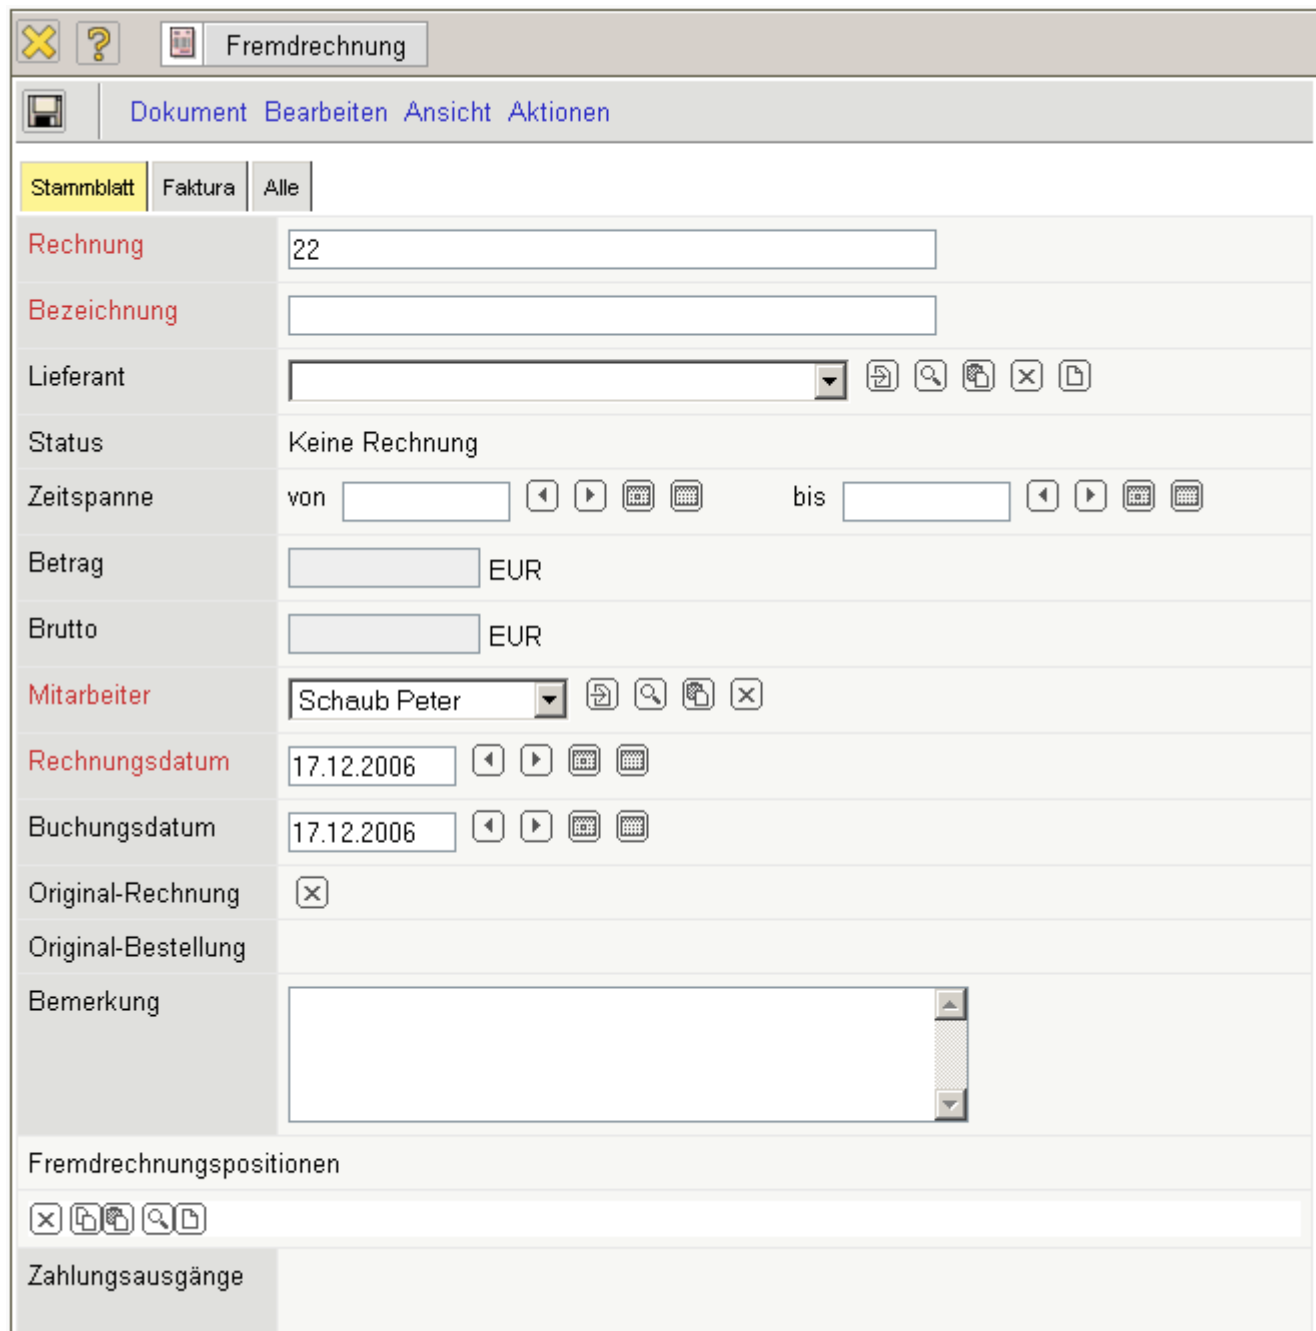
Fremdrechnung

Dokument Bearbeiten Ansicht Aktionen

Stammblatt Faktura Alle

Rechnung 22

Bezeichnung

Lieferant

Status Keine Rechnung

Zeitspanne von bis

Betrag EUR

Brutto EUR

Mitarbeiter Schaub Peter

Rechnungsdatum 17.12.2006

Buchungsdatum 17.12.2006

Original-Rechnung

Original-Bestellung

Bemerkung

Fremdrechnungspositionen

Zahlungsausgänge